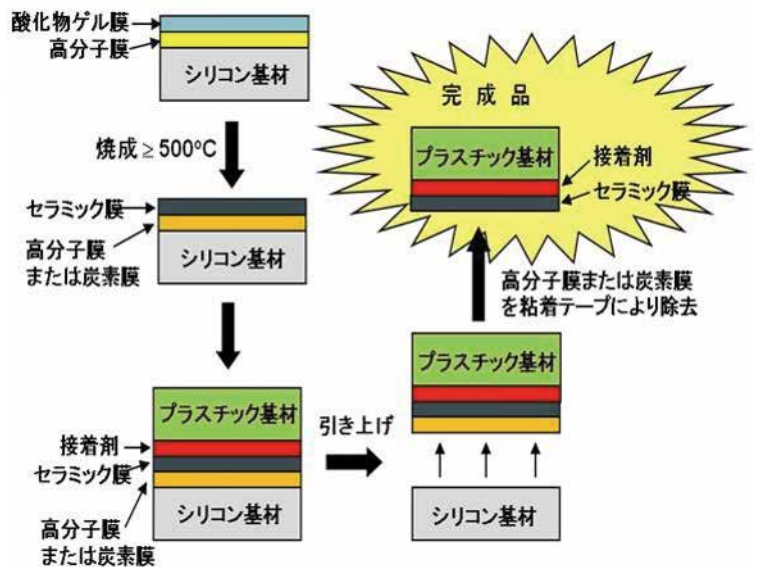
酸化物ゲル膜
高分子膜
シリコン基材

焼成 ≥ 500°C

セラミック膜
高分子膜
または炭素膜
シリコン基材

プラスチック基材
接着剤
セラミック膜
高分子膜
または炭素膜
シリコン基材

引き上げ

プラスチック基材
シリコン基材

高分子膜または炭素膜
を粘着テープにより除去

完成品
プラスチック基材
接着剤
セラミック膜